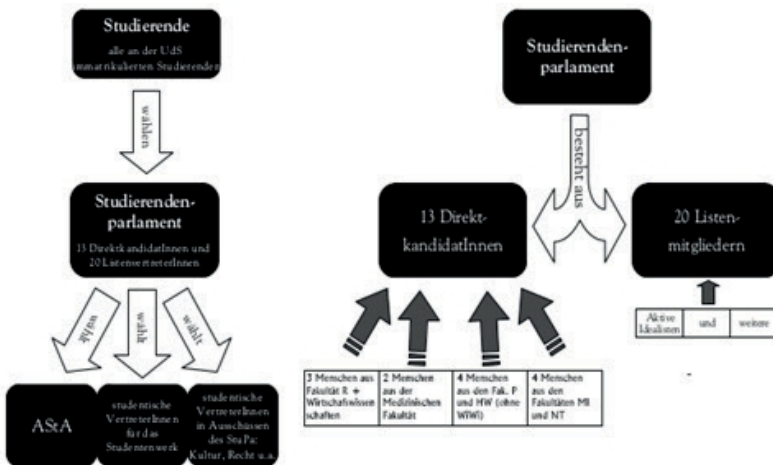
Studierende
alle an der UdS immatrikulierten Studierenden

wählen

Studierendenparlament
13 DirektkandidatInnen und 20 ListenvertreterInnen

wählt

wählt

wählt

AStA

studentische VertreterInnen für das Studentenwerk

studentische VertreterInnen in Ausschüssen des StuPa: Kultur, Recht u.a.

Studierendenparlament

besteht aus

13 DirektkandidatInnen

20 Listenmitgliedern

| 3 Menschen aus Fakultät R + Wirtschaftswissenschaften | 2 Menschen aus der Medizinischen Fakultät | 4 Menschen aus den Fak. P und HW (ohne WiWi) | 4 Menschen aus den Fakultäten MI und NT |
|---|---|---|---|

| Aktive Idealisten | und | weitere |
|---|---|---|